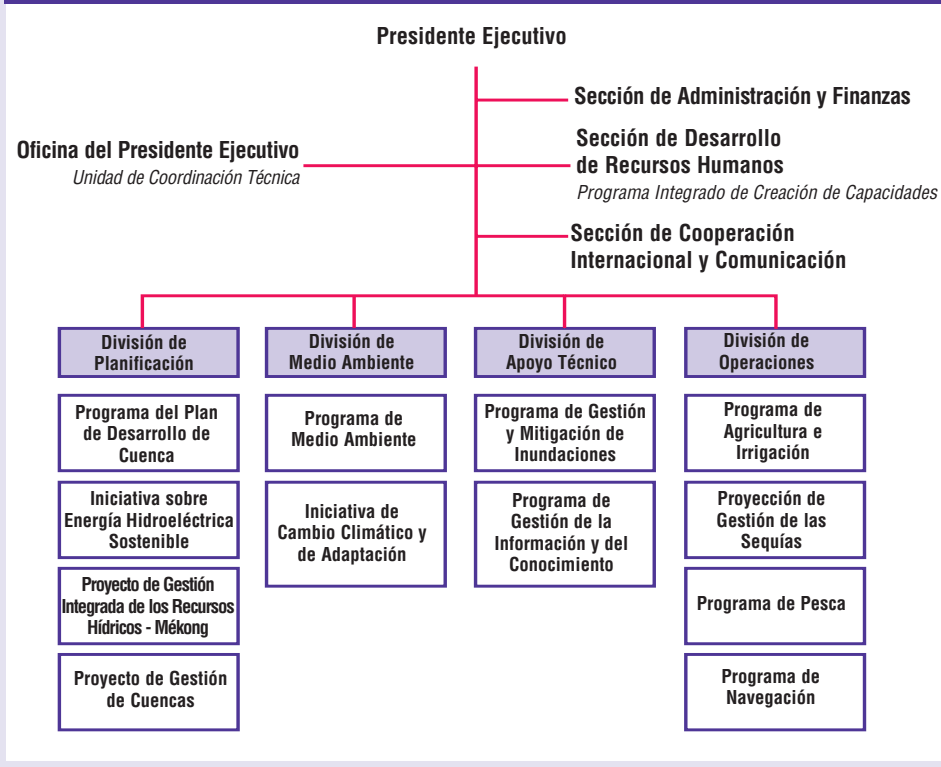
Presidente Ejecutivo

Sección de Administración y Finanzas

Oficina del Presidente Ejecutivo
Unidad de Coordinación Técnica

Sección de Desarrollo de Recursos Humanos
Programa Integrado de Creación de Capacidades

Sección de Cooperación Internacional y Comunicación

División de Planificación

Programa del Plan de Desarrollo de Cuenca

Iniciativa sobre Energía Hidroeléctrica Sostenible

Proyecto de Gestión Integrada de los Recursos Hídricos - Mékong

Proyecto de Gestión de Cuencas

División de Medio Ambiente

Programa de Medio Ambiente

Iniciativa de Cambio Climático y de Adaptación

División de Apoyo Técnico

Programa de Gestión y Mitigación de Inundaciones

Programa de Gestión de la Información y del Conocimiento

División de Operaciones

Programa de Agricultura e Irrigación

Proyección de Gestión de las Sequías

Programa de Pesca

Programa de Navegación